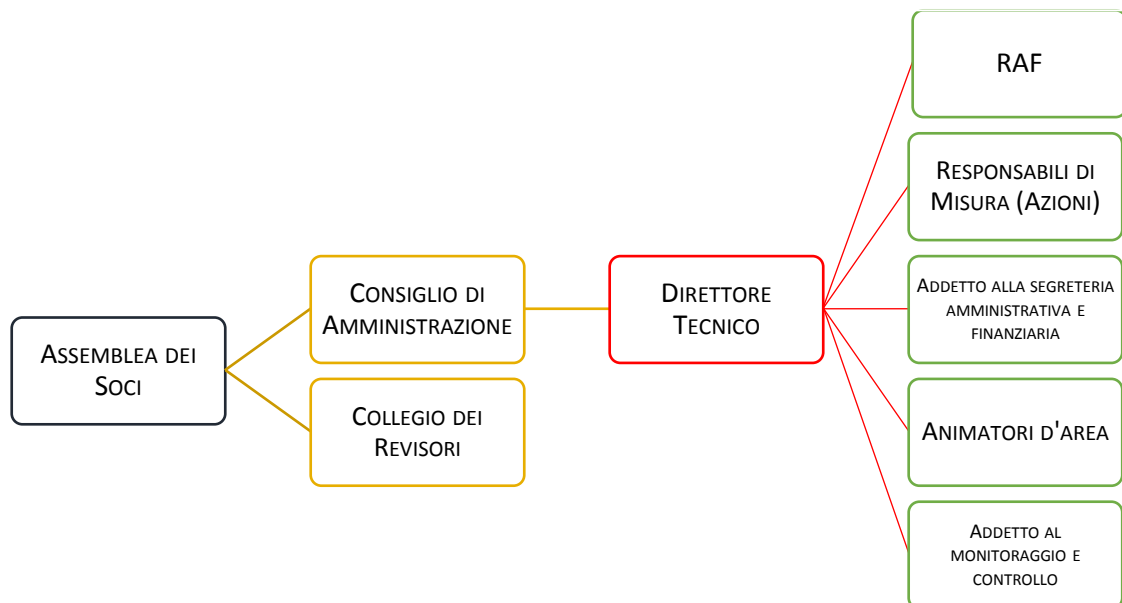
Assemblea dei Soci

Consiglio di Amministrazione

Collegio dei Revisori

Direttore Tecnico

RAF

Responsabili di Misura (Azioni)

Addetto alla segreteria amministrativa e finanziaria

Animatori d'area

Addetto al monitoraggio e controllo